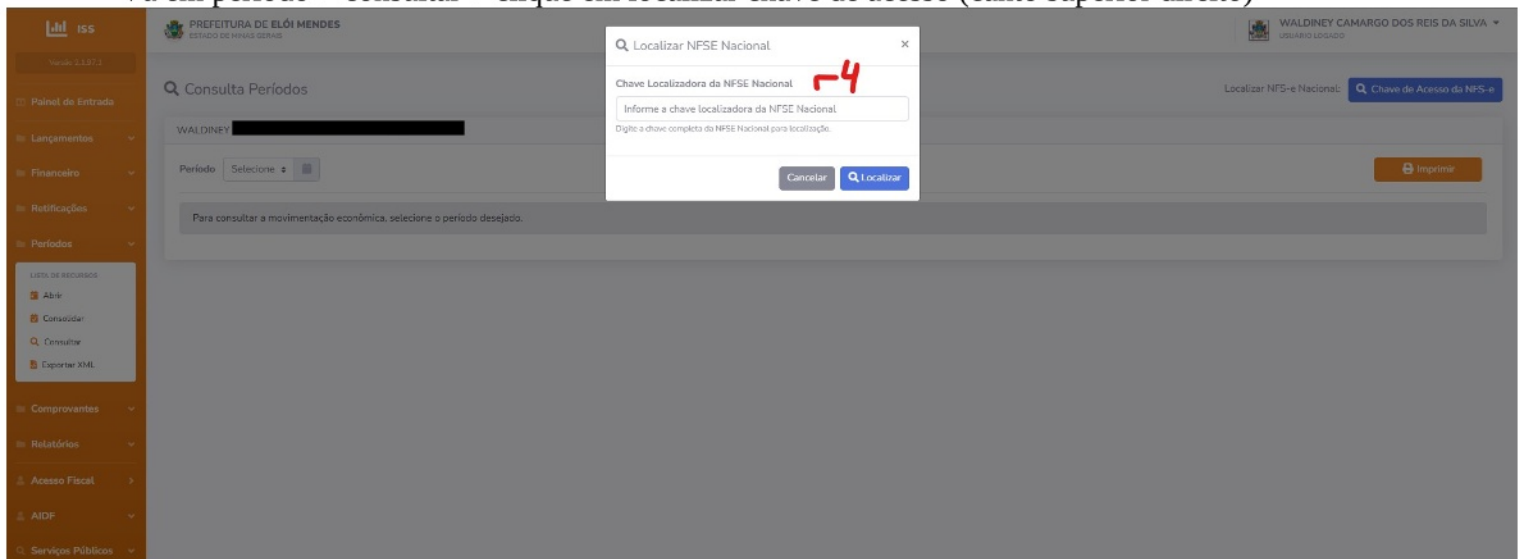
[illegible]

ISS
Versão 3.3.97.1
Painel de Entrada
Lançamentos
Financeiro
Retificações
Períodos
LISTA DE RECURSOS
Abrir
Consolidar
Consultar
Exportar XML
Comprovantes
Relatórios
Acesso Fiscal
AIDF
Serviços Públicos

PREFEITURA DE ELÓI MENDES
ESTADO DE MINAS GERAIS

WALDINEY CAMARGO DOS REIS DA SILVA
USUÁRIO LOGADO

Consulta Períodos
WALDINEY
Período Selecione
Para consultar a movimentação econômica, selecione o período desejado.

Localizar NFS-e Nacional: Chave de Acesso da NFS-e
Imprimir

Localizar NFSE Nacional ×
Chave Localizadora da NFSE Nacional
4
Informe a chave localizadora da NFSE Nacional
Digite a chave completa do NFSE Nacional para localização.
Cancelar Localizar